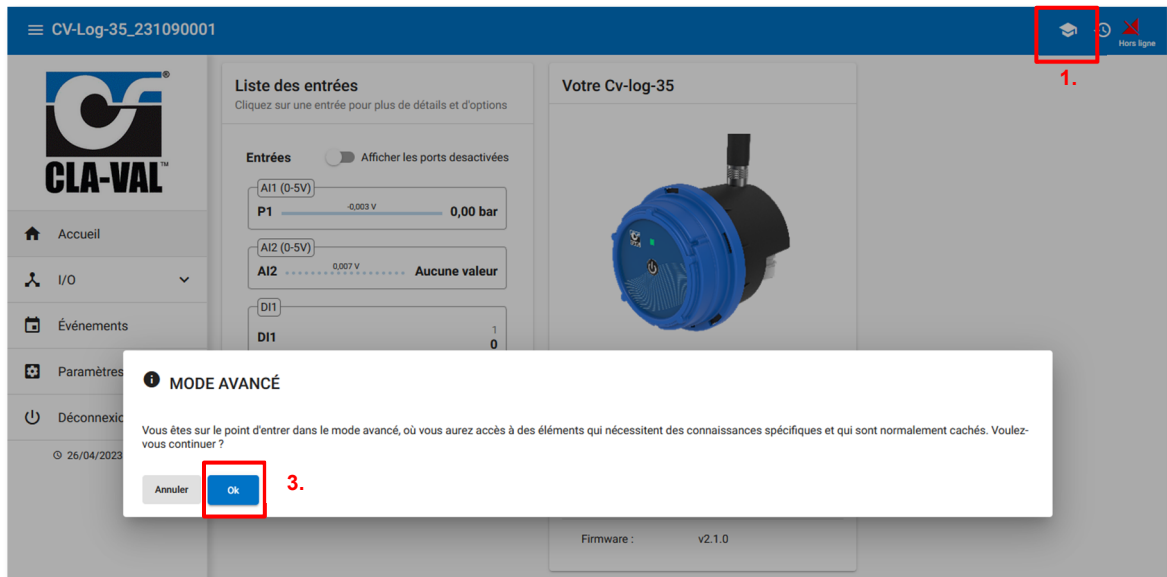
CV-Log-35_231090001

Hors ligne

1.

CLA-VAL

Accueil

I/O

Événements

Paramètres

Déconnexio

26/04/2023

Liste des entrées
Cliquez sur une entrée pour plus de détails et d'options

Entrées Afficher les ports desactivées

AI1 (0-5V)
P1 -0,003 V 0,00 bar

AI2 (0-5V)
AI2 0,007 V Aucune valeur

DI1
DI1 1 0

Votre Cv-log-35

MODE AVANCÉ

Vous êtes sur le point d'entrer dans le mode avancé, où vous aurez accès à des éléments qui nécessitent des connaissances spécifiques et qui sont normalement cachés. Voulez-vous continuer ?

Annuler Ok

3.

Firmware : v2.1.0